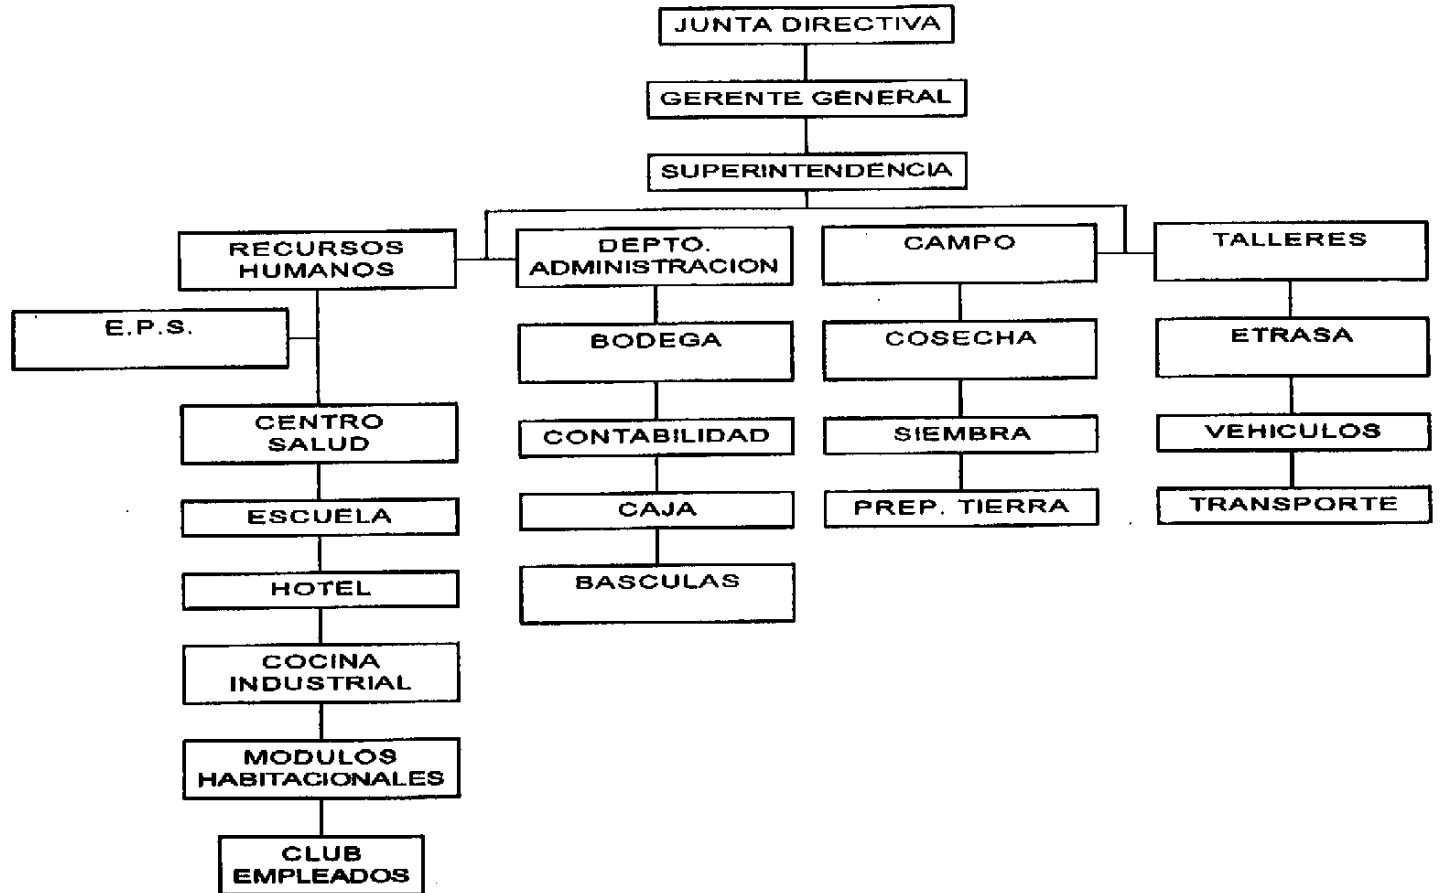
JUNTA DIRECTIVA

GERENTE GENERAL

SUPERINTENDENCIA

RECURSOS HUMANOS

E.P.S.

CENTRO SALUD

ESCUELA

HOTEL

COCINA INDUSTRIAL

MODULOS HABITACIONALES

CLUB EMPLEADOS

DEPTO. ADMINISTRACION

BODEGA

CONTABILIDAD

CAJA

BASCULAS

CAMPO

COSECHA

SIEMBRA

PREP. TIERRA

TALLERES

ETRASA

VEHICULOS

TRANSPORTE